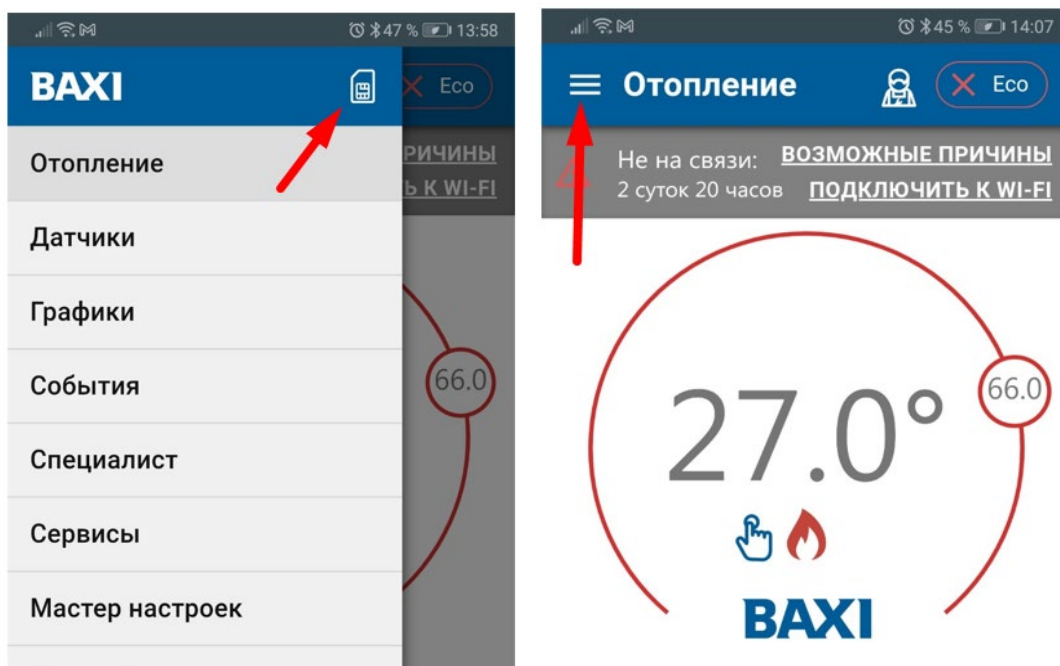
47 % 13:58

BAXI

Eco

РИЧИНЫ

Ь К WI-FI

Отопление

Датчики

Графики

События

Специалист

Сервисы

Мастер настроек

66.0

45 % 14:07

Отопление

Eco

Не на связи: ВОЗМОЖНЫЕ ПРИЧИНЫ

2 суток 20 часов ПОДКЛЮЧИТЬ К WI-FI

27.0°

66.0

BAXI